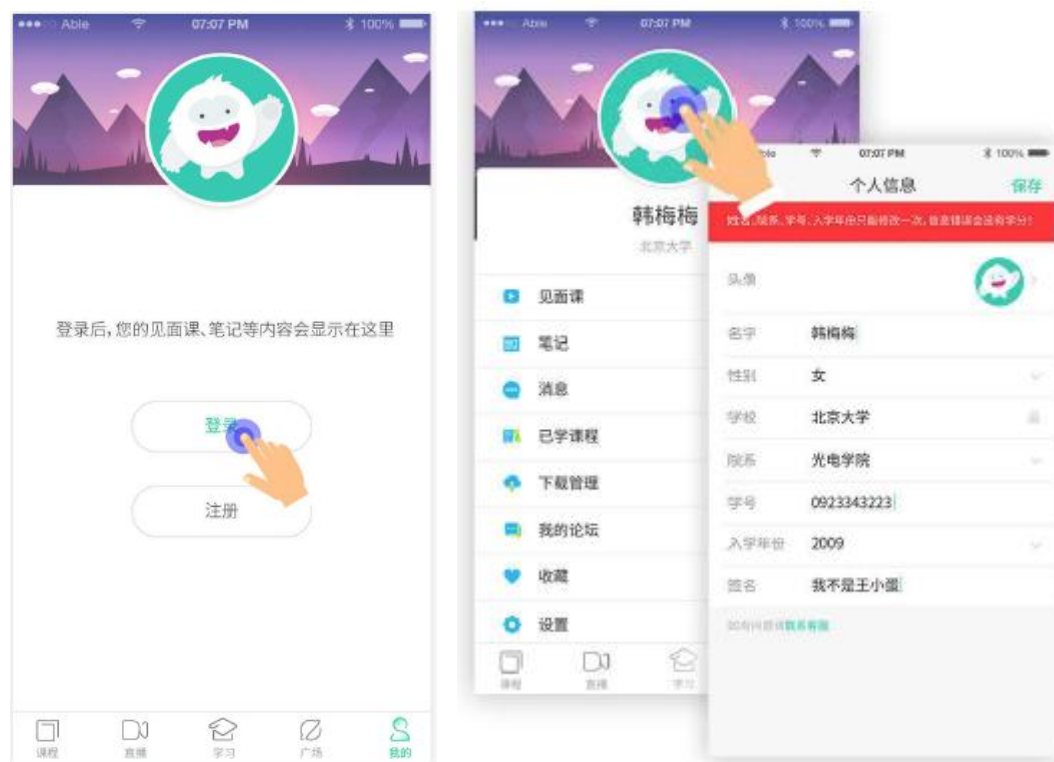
Able 07:07 PM 100%

登录后,您的见面课、笔记等内容会显示在这里

登录

注册

课程 直播 学习 广场 我的

Able 07:07 PM 100%

韩梅梅

北京大学

见面课

笔记

消息

已学课程

下载管理

我的论坛

收藏

设置

课程 直播 学习

07:07 PM 100%

个人信息 保存

姓名、院系、学号、入学年份只能修改一次,些是错误会影响学分!

头像

名字 韩梅梅

性别 女

学校 北京大学

院系 光电学院

学号 0923343223

入学年份 2009

签名 我不是王小蛋

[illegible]联系客服